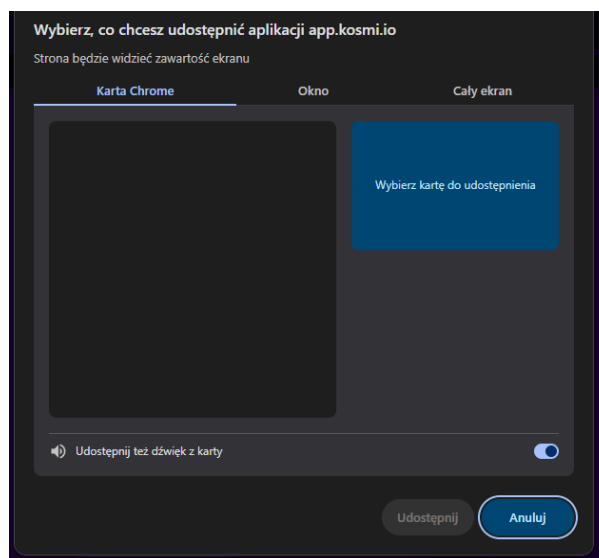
Wybierz, co chcesz udostępnić aplikacji app.kosmi.io

Strona będzie widzieć zawartość ekranu

Karta Chrome

Okno

Cały ekran

Wybierz kartę do udostępnienia

Udostępnij też dźwięk z karty

Udostępnij

Anuluj